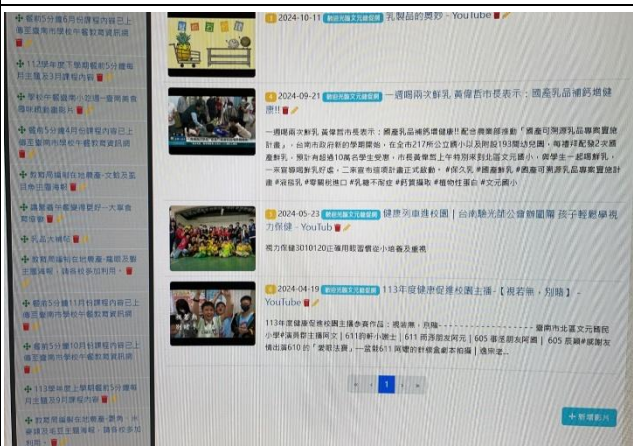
2024-10-11 新營光國文化國校網 乳製品的奧秘 - YouTube

2024-09-21 新營光國文化國校網 一週喝兩次鮮乳 黃偉哲市長表示：國產乳品補鈣增健康

一週喝兩次鮮乳 黃偉哲市長表示：國產乳品補鈣增健康!! 配合農業部推動「國產可溯源乳品專案實施計畫」，台南市政府新的學期開始，在全市217所公立國小以及附設193間幼兒園，每週將配發2次國產鮮乳，預計有超過10萬名學生受惠，市長黃偉哲上午特別來到北區文元國小，與學生一起喝鮮乳，一來宣導喝鮮乳好處，二來宣布這項計畫正式啟動。#保久乳 #國產鮮乳 #國產可溯源乳品專案實施計畫 #消保乳 #零關稅進口 #乳糖不耐症 #耐寒豬隻 #植物性蛋白 #文元國小

2024-05-23 新營光國文化國校網 健康列車進校園｜台南騎光乙公會辦園舉 孩子輕鬆學視力保健 - YouTube

獨力保健3010120正確用眼習慣從小培養及重視

2024-04-19 新營光國文化國校網 113年度健康促進校園主題-【視若無，別睛】- YouTube

113年度健康促進校園主題參賽作品：視若無，別睛-------------------------- 臺南市北區文元國民小學#演員群主播陳文｜611莊軒小湘全｜611 馬芳雅如阿芳｜605 番憑朋友阿萬｜605 長穎#媒澳友情出演610 的「劉明法費」—宣就611 的與曬的剪輯會劇本拍攝｜連策老...

1

+ 新增動片

賴莉5分鐘6月份課程內容已上傳至臺南市學校午餐教育資訊網

113學年度下學期賴莉5分鐘新月主題至3月課程內容

學校午餐蔬果小旅傳一臺南農業有機蔬菜數

賴莉5分鐘4月份課程內容已上傳至臺南市學校午餐教育資訊網

教育局編制在地農產 - 文旦五瓜日供應報

議員賴中餐健康理學 - 大家食尊健康

乳品大補帖

教育局編制在地食材 - 蕃茄文創主題週報 - 請各位參加利用

賴莉5分鐘11月份課程內容已上傳至臺南市學校午餐教育資訊網

賴莉5分鐘10月份課程內容已上傳至臺南市學校午餐教育資訊網

113學年度上學期賴莉5分鐘教月主題及9月課程內容

教育局編制在地農產 - 鳳梨 - 午餐課程在地主題週報 - 請各位參加利用